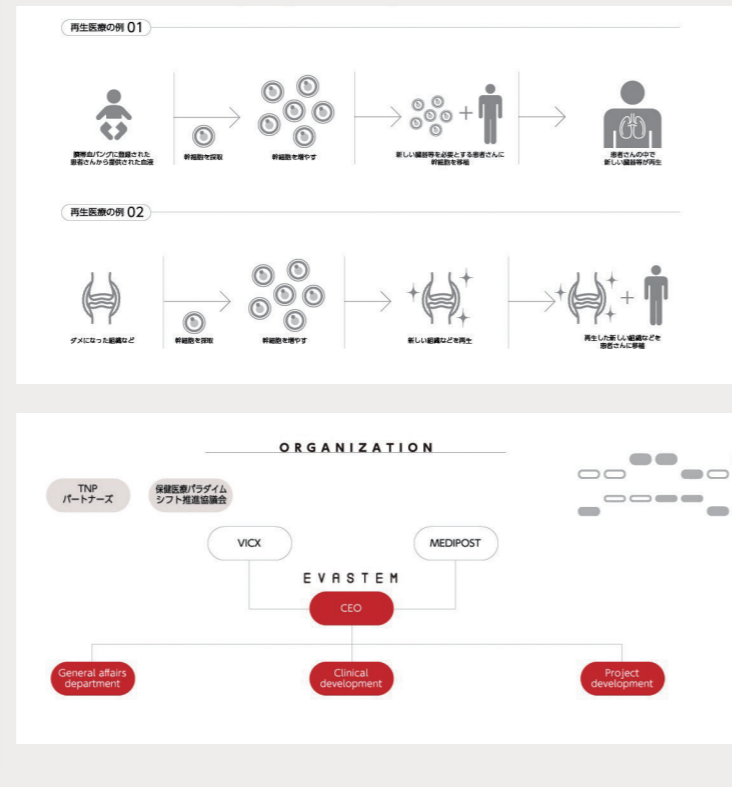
再生医療の例 01

臍帯血バンクに登録された患者さんから提供された血液

幹細胞を採取

幹細胞を増やす

新しい臓器等を必要とする患者さんに幹細胞を移植

患者さんの中で新しい臓器等が再生

再生医療の例 02

ダメになった組織など

幹細胞を採取

幹細胞を増やす

新しい組織などを再生

再生した新しい組織などを患者さんに移植

ORGANIZATION

TNP パートナーズ

保健医療パラダイムシフト推進協議会

VICX

MEDIPOST

EVASTEM

CEO

General affairs department

Clinical development

Project development